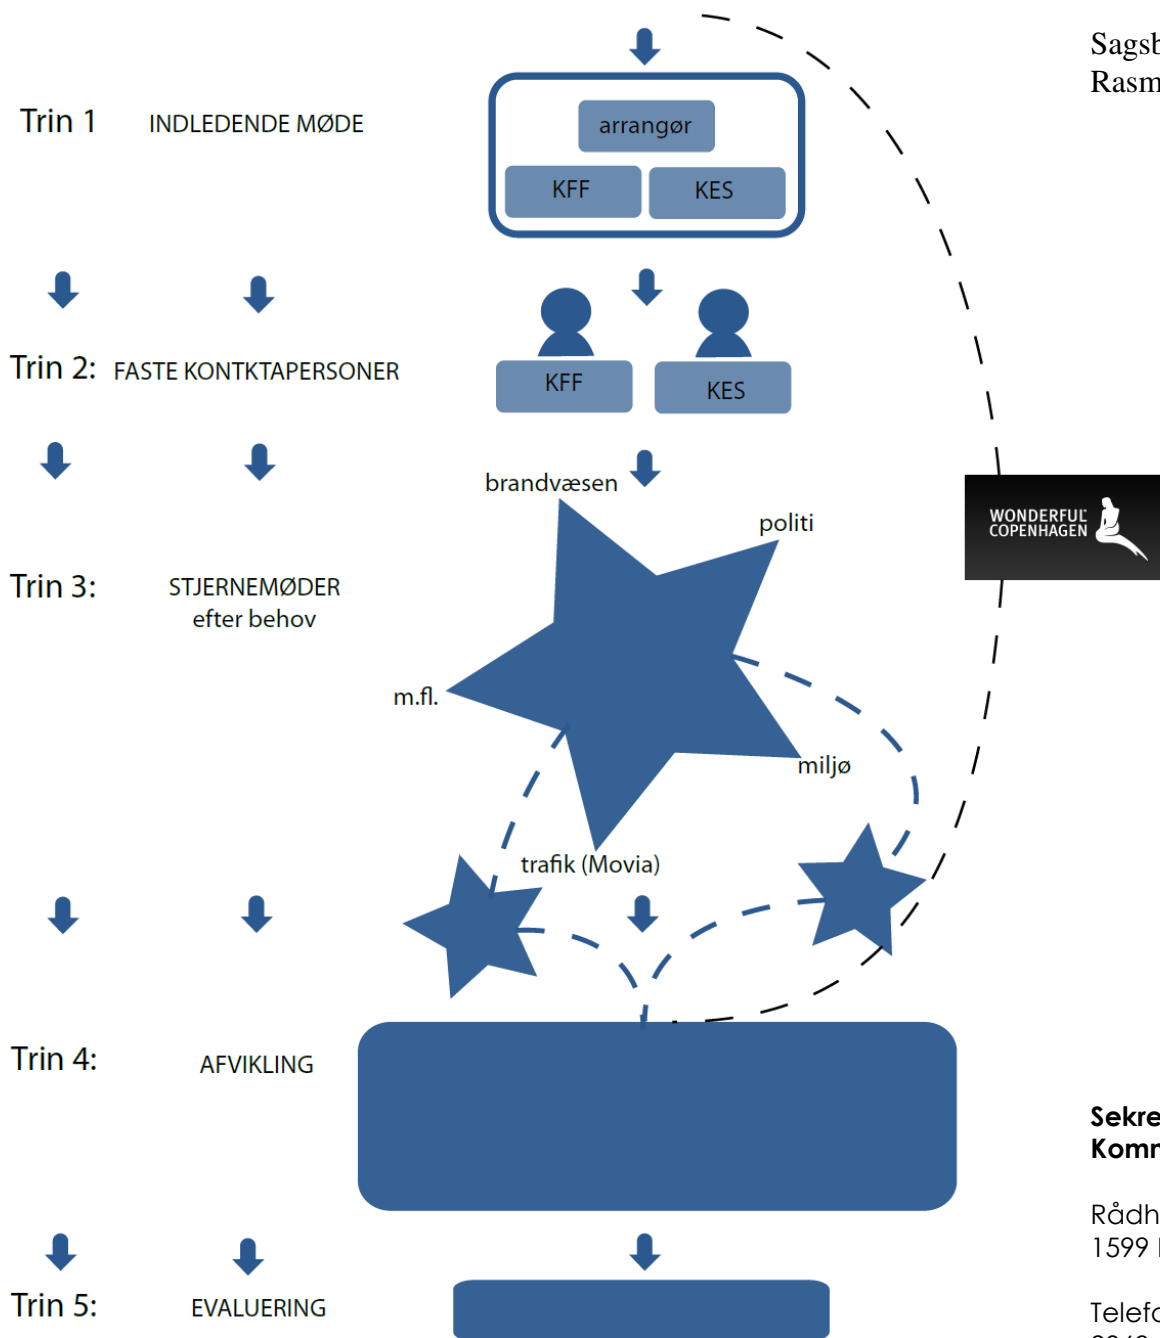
Sagsb
Rasm

Trin 1 INDLEDENDE MØDE

arrangør
KFF KES

Trin 2: FASTE KONTKTAPERSONER

KFF KES

brandvæsen

politi

WONDERFUL COPENHAGEN

Trin 3: STJERNEMØDER efter behov

m.fl.

miljø

trafik (Movia)

Trin 4: AFVIKLING

Sekre
Komr

Rådh
1599

Trin 5: EVALUERING

Telefo